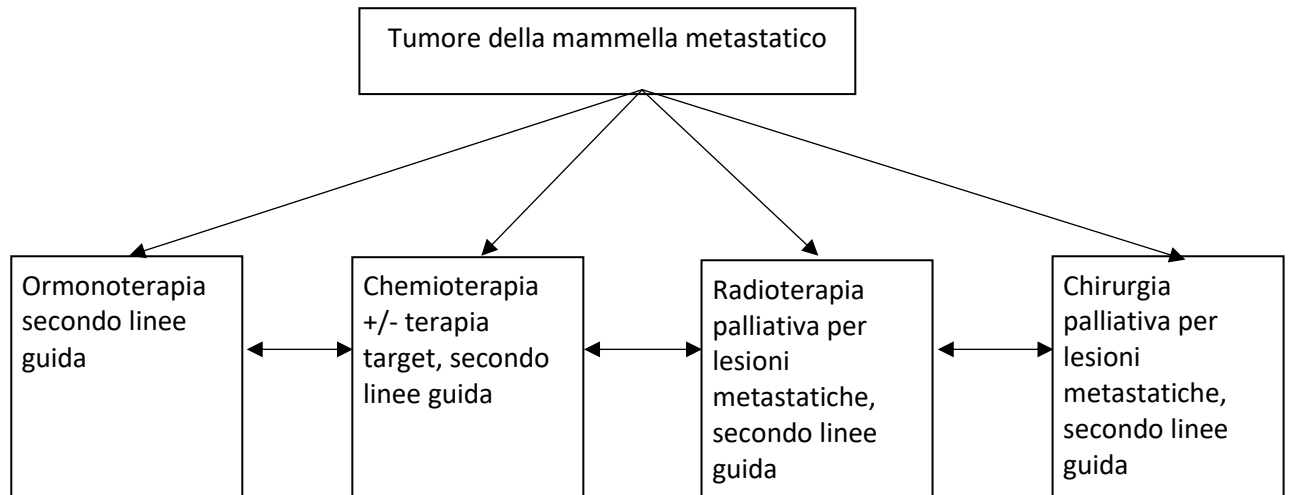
Tumore della mammella metastatico

Ormonoterapia secondo linee guida

Chemioterapia +/- terapia target, secondo linee guida

Radioterapia palliativa per lesioni metastatiche, secondo linee guida

Chirurgia palliativa per lesioni metastatiche, secondo linee guida